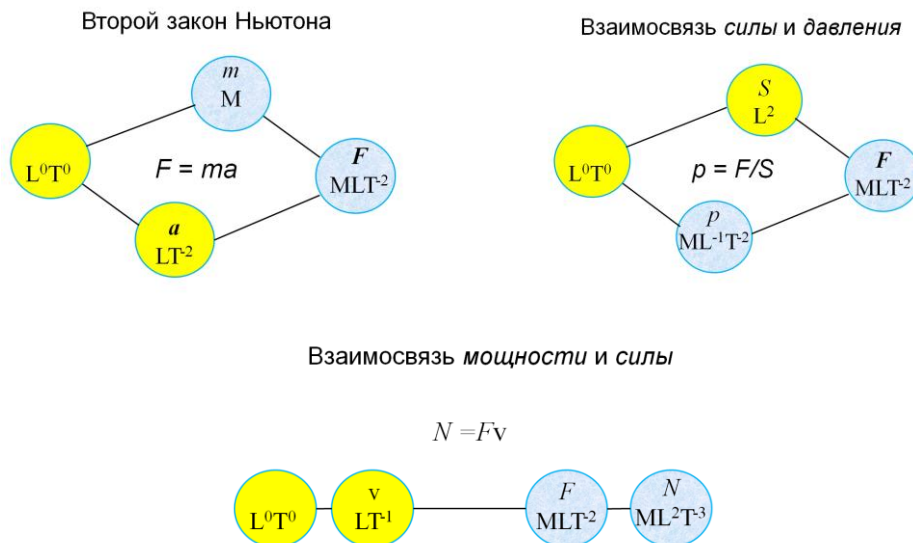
Второй закон Ньютона

$m$
M

$L^0T^0$

$F = ma$

$F$
$MLT^{-2}$

$a$
$LT^{-2}$

Взаимосвязь *силы* и *давления*

$S$
$L^2$

$L^0T^0$

$p = F/S$

$F$
$MLT^{-2}$

$p$
$ML^{-1}T^{-2}$

Взаимосвязь *мощности* и *силы*

$N = F\text{v}$

$L^0T^0$

v
$LT^{-1}$

$F$
$MLT^{-2}$

$N$
$ML^2T^{-3}$